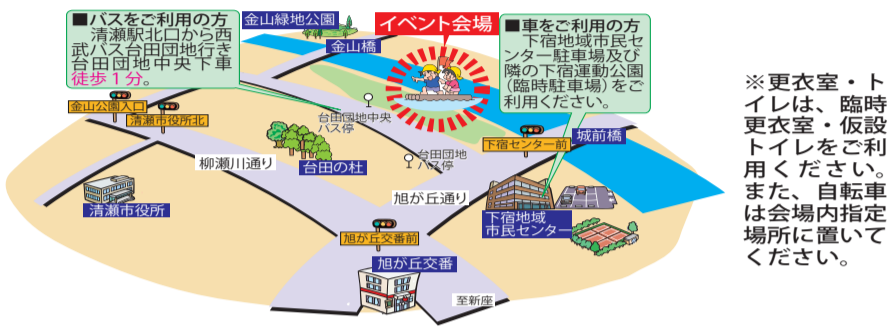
■バスをご利用の方
清瀬駅北口から西武バス台田団地行き台田団地中央下車徒歩1分。

金山緑地公園

イベント会場

■車をご利用の方
下宿地域市民センター駐車場及び隣の下宿運動公園(臨時駐車場)をご利用ください。

金山橋

金山公園入口

清瀬市役所北

台田団地中央バス停

台田団地バス停

下宿センター前

城前橋

柳瀬川通り

台田の杜

清瀬市役所

旭が丘通り

下宿地域市民センター

旭が丘交番前

旭が丘交番

至新座

※更衣室・トイレは、臨時更衣室・仮設トイレをご利用ください。また、自転車は会場内指定場所に置いてください。